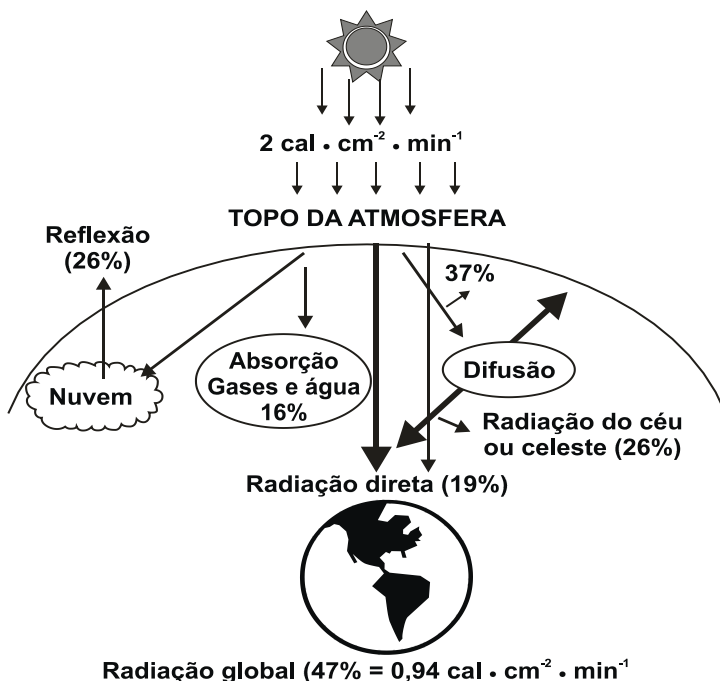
$2\ cal \cdot cm^{-2} \cdot min^{-1}$

TOPO DA ATMOSFERA

Reflexão (26%)

37%

Nuvem

Absorção Gases e água 16%

Difusão

Radiação do céu ou celeste (26%)

Radiação direta (19%)

Radiação global (47% = $0,94\ cal \cdot cm^{-2} \cdot min^{-1}$